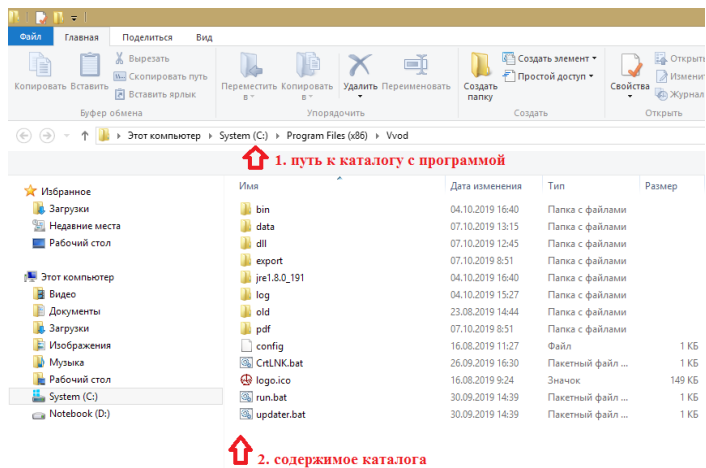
Файл Главная Поделиться Вид

Копировать Вставить
Вырезать
Скопировать путь
Вставить ярлык
Буфер обмена

Переместить в
Копировать в
Удалить
Переименовать
Упорядочить

Создать папку
Создать элемент
Простой доступ
Создать

Свойства
Открыть
Изменить
Журнал
Открыть

Этот компьютер › System (C:) › Program Files (x86) › Vvod

1. путь к каталогу с программой

Избранное
Загрузки
Недавние места
Рабочий стол

Этот компьютер
Видео
Документы
Загрузки
Изображения
Музыка
Рабочий стол
System (C:)
Notebook (D:)

| Имя | Дата изменения | Тип | Размер |
|---|---|---|---|
| bin | 04.10.2019 16:40 | Папка с файлами | |
| data | 07.10.2019 13:15 | Папка с файлами | |
| dll | 07.10.2019 12:45 | Папка с файлами | |
| export | 07.10.2019 8:51 | Папка с файлами | |
| jre1.8.0_191 | 04.10.2019 16:40 | Папка с файлами | |
| log | 04.10.2019 15:27 | Папка с файлами | |
| old | 23.08.2019 14:44 | Папка с файлами | |
| pdf | 07.10.2019 8:51 | Папка с файлами | |
| config | 16.08.2019 11:27 | Файл | 1 КБ |
| CrtLNK.bat | 26.09.2019 16:30 | Пакетный файл Wi... | 1 КБ |
| logo.ico | 16.08.2019 9:24 | Значок | 149 КБ |
| run.bat | 30.09.2019 14:39 | Пакетный файл Wi... | 1 КБ |
| updater.bat | 30.09.2019 14:39 | Пакетный файл Wi... | 1 КБ |

2. содержимое каталога